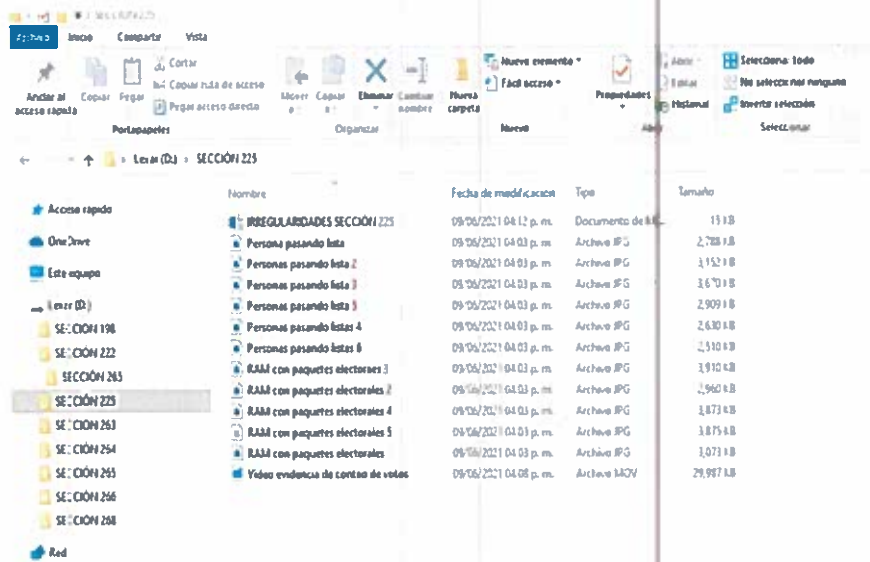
Archivo Inicio Compartir Vista

Anclar al acceso rápido Copiar Pegar Cortar Copiar ruta de acceso Pegar acceso directo
Portapapeles

Mover a Copiar a Eliminar Cambiar nombre
Organizar

Nueva carpeta Nuevo elemento Fácil acceso
Nuevo

Propiedades Abrir Editar Historial
Abrir

Seleccionar todo No seleccionar ninguno Invertir selección
Seleccionar

← → ↑ › Lexar (D:) › SECCIÓN 225

Acceso rápido
OneDrive
Este equipo
Lexar (D:)
SECCIÓN 198
SECCIÓN 222
SECCIÓN 265
SECCIÓN 225
SECCIÓN 263
SECCIÓN 254
SECCIÓN 265
SECCIÓN 266
SECCIÓN 268
Red

| Nombre | Fecha de modificación | Tipo | Tamaño |
|---|---|---|---|
| IRREGULARIDADES SECCIÓN 225 | 09/06/2021 04:12 p. m. | Documento de M... | 13 KB |
| Persona pasando lista | 09/06/2021 04:03 p. m. | Archivo JPG | 2,788 KB |
| Personas pasando lista 2 | 09/06/2021 04:03 p. m. | Archivo JPG | 3,152 KB |
| Personas pasando lista 3 | 09/06/2021 04:03 p. m. | Archivo JPG | 3,670 KB |
| Personas pasando lista 5 | 09/06/2021 04:03 p. m. | Archivo JPG | 2,909 KB |
| Personas pasando listas 4 | 09/06/2021 04:03 p. m. | Archivo JPG | 2,630 KB |
| Personas pasando listas 6 | 09/06/2021 04:03 p. m. | Archivo JPG | 2,510 KB |
| RAM con paquetes electorales 3 | 09/06/2021 04:03 p. m. | Archivo JPG | 3,910 KB |
| RAM con paquetes electorales 2 | 09/06/2021 04:03 p. m. | Archivo JPG | 2,960 KB |
| RAM con paquetes electorales 4 | 09/06/2021 04:03 p. m. | Archivo JPG | 3,873 KB |
| RAM con paquetes electorales 5 | 09/06/2021 04:03 p. m. | Archivo JPG | 3,875 KB |
| RAM con paquetes electorales | 09/06/2021 04:03 p. m. | Archivo JPG | 3,073 KB |
| Video evidencia de conteo de votos | 09/06/2021 04:08 p. m. | Archivo MOV | 29,987 KB |